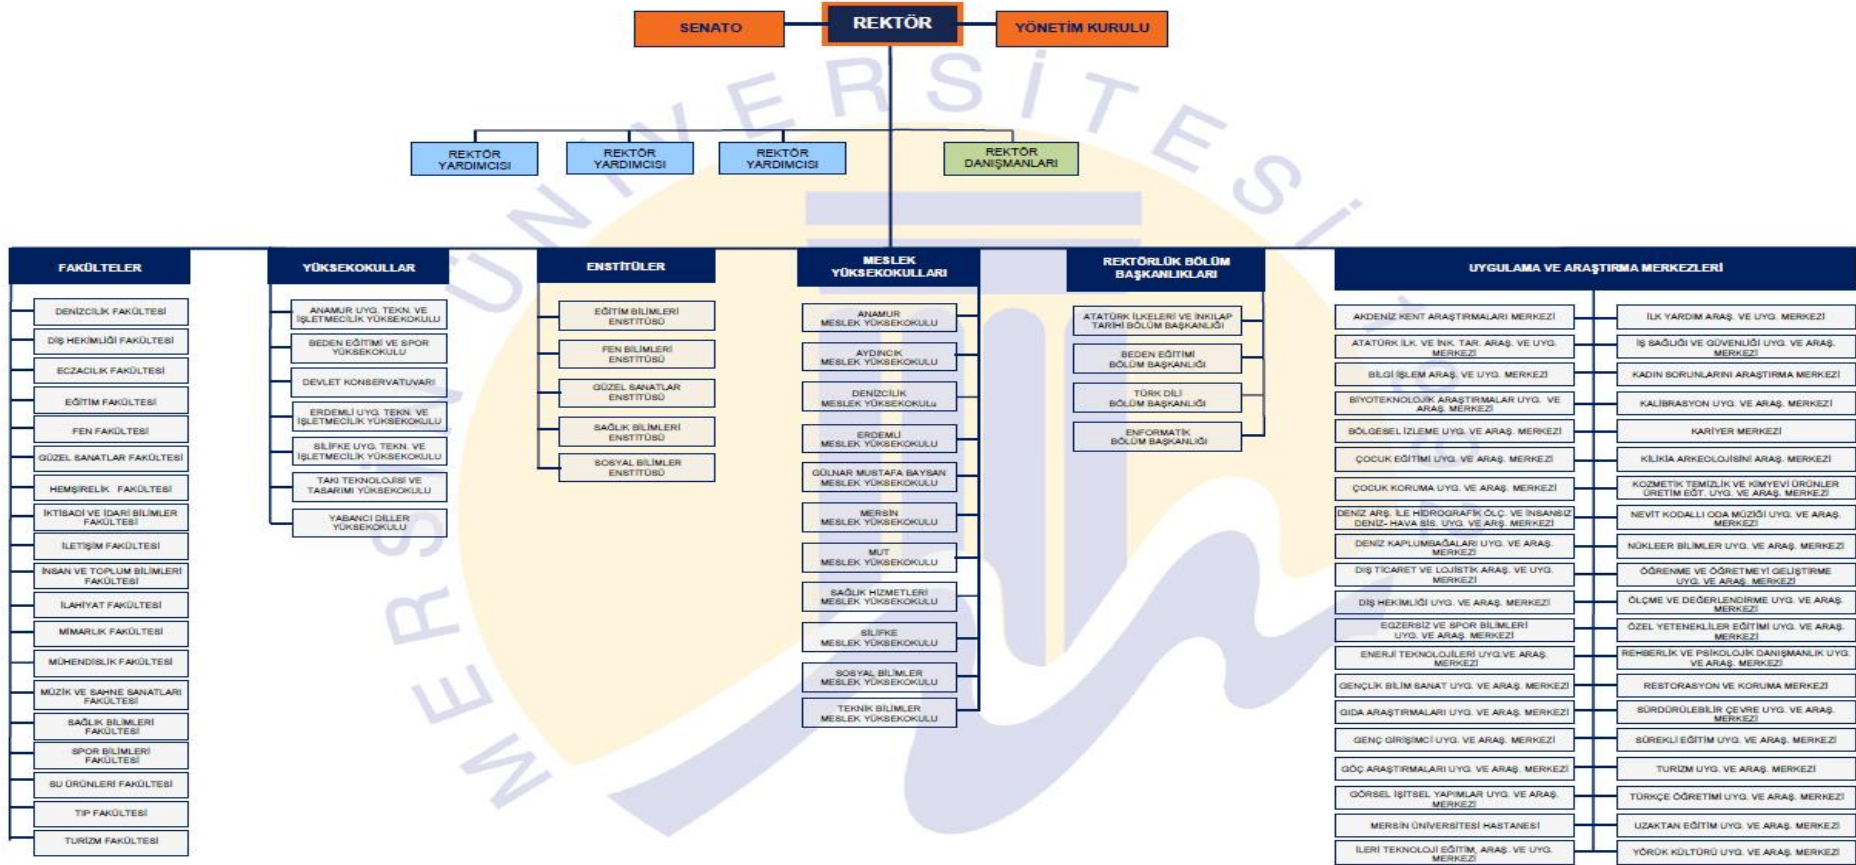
SENATO
REKTÖR
YÖNETİM KURULU

REKTÖR YARDIMCISI
REKTÖR YARDIMCISI
REKTÖR YARDIMCISI
REKTÖR DANIŞMANLARI

MERSİN ÜNİVERSİTESİ

FAKÜLTELER
DENİZCİLİK FAKÜLTESİ
DİŞ HEKİMLİĞİ FAKÜLTESİ
ECZACILIK FAKÜLTESİ
EĞİTİM FAKÜLTESİ
FEN FAKÜLTESİ
GÜZEL SANATLAR FAKÜLTESİ
HEMŞİRELİK FAKÜLTESİ
İKTİSADİ VE İDARİ BİLİMLER FAKÜLTESİ
İLETİŞİM FAKÜLTESİ
İNSAN VE TOPLUM BİLİMLERİ FAKÜLTESİ
İLAHİYAT FAKÜLTESİ
MİMARLIK FAKÜLTESİ
MÜHENDİSLİK FAKÜLTESİ
MÜZİK VE SAHNE SANATLARI FAKÜLTESİ
SAĞLIK BİLİMLERİ FAKÜLTESİ
SPOR BİLİMLERİ FAKÜLTESİ
SU ÜRÜNLERİ FAKÜLTESİ
TIP FAKÜLTESİ
TURİZM FAKÜLTESİ

YÜKSEKOKULLAR
ANAMUR UYG. TEKN. VE İŞLETMECİLİK YÜKSEKOKULU
BEDEN EĞİTİMİ VE SPOR YÜKSEKOKULU
DEVLET KONSERVATUVARI
ERDEMLİ UYG. TEKN. VE İŞLETMECİLİK YÜKSEKOKULU
SİLİFKE UYG. TEKN. VE İŞLETMECİLİK YÜKSEKOKULU
TAKI TEKNOLOJİSİ VE TASARIMI YÜKSEKOKULU
YABANCI DİLLER YÜKSEKOKULU

ENSTİTÜLER
EĞİTİM BİLİMLERİ ENSTİTÜSÜ
FEN BİLİMLERİ ENSTİTÜSÜ
GÜZEL SANATLAR ENSTİTÜSÜ
SAĞLIK BİLİMLERİ ENSTİTÜSÜ
SOSYAL BİLİMLER ENSTİTÜSÜ

MESLEK YÜKSEKOKULLARI
ANAMUR MESLEK YÜKSEKOKULU
AYDINCIK MESLEK YÜKSEKOKULU
DENİZCİLİK MESLEK YÜKSEKOKULU
ERDEMLİ MESLEK YÜKSEKOKULU
GÜLNAR MUSTAFA BAYSAN MESLEK YÜKSEKOKULU
MERSİN MESLEK YÜKSEKOKULU
MUT MESLEK YÜKSEKOKULU
SAĞLIK HİZMETLERİ MESLEK YÜKSEKOKULU
SİLİFKE MESLEK YÜKSEKOKULU
SOSYAL BİLİMLER MESLEK YÜKSEKOKULU
TEKNİK BİLİMLER MESLEK YÜKSEKOKULU

REKTÖRLÜK BÖLÜM BAŞKANLIKLARI
ATATÜRK İLKELERİ VE İNKILAP TARİHİ BÖLÜM BAŞKANLIĞI
BEDEN EĞİTİMİ BÖLÜM BAŞKANLIĞI
TÜRK DİLİ BÖLÜM BAŞKANLIĞI
ENFORMATİK BÖLÜM BAŞKANLIĞI

UYGULAMA VE ARAŞTIRMA MERKEZLERİ
AKDENİZ KENT ARAŞTIRMALARI MERKEZİ
ATATÜRK İLK. VE İNK. TAR. ARAŞ. VE UYG. MERKEZİ
BİLGİ İŞLEM ARAŞ. VE UYG. MERKEZİ
BİYOTEKNOLOJİK ARAŞTIRMALAR UYG. VE ARAŞ. MERKEZİ
BÖLGESEL İZLEME UYG. VE ARAŞ. MERKEZİ
ÇOCUK EĞİTİMİ UYG. VE ARAŞ. MERKEZİ
ÇOCUK KORUMA UYG. VE ARAŞ. MERKEZİ
DENİZ ARŞ. İLE HİDROGRAFİK ÖLÇ. VE İNSANSIZ DENİZ- HAVA SİS. UYG. VE ARŞ. MERKEZİ
DENİZ KAPLUMBAĞALARI UYG. VE ARAŞ. MERKEZİ
DIŞ TİCARET VE LOJİSTİK ARAŞ. VE UYG. MERKEZİ
DİŞ HEKİMLİĞİ UYG. VE ARAŞ. MERKEZİ
EGZERSİZ VE SPOR BİLİMLERİ UYG. VE ARAŞ. MERKEZİ
ENERJİ TEKNOLOJİLERİ UYG.VE ARAŞ. MERKEZİ
GENÇLİK BİLİM SANAT UYG. VE ARAŞ. MERKEZİ
GIDA ARAŞTIRMALARI UYG. VE ARAŞ. MERKEZİ
GENÇ GİRİŞİMCİ UYG. VE ARAŞ. MERKEZİ
GÖÇ ARAŞTIRMALARI UYG. VE ARAŞ. MERKEZİ
GÖRSEL İŞİTSEL YAPIMLAR UYG. VE ARAŞ. MERKEZİ
MERSİN ÜNİVERSİTESİ HASTANESİ
İLERİ TEKNOLOJİ EĞİTİM, ARAŞ. VE UYG. MERKEZİ
İLK YARDIM ARAŞ. VE UYG. MERKEZİ
İŞ SAĞLIĞI VE GÜVENLİĞİ UYG. VE ARAŞ. MERKEZİ
KADIN SORUNLARINI ARAŞTIRMA MERKEZİ
KALİBRASYON UYG. VE ARAŞ. MERKEZİ
KARİYER MERKEZİ
KİLİKİA ARKEOLOJİSİNİ ARAŞ. MERKEZİ
KOZMETİK TEMİZLİK VE KİMYEVİ ÜRÜNLER ÜRETİM EĞT. UYG. VE ARAŞ. MERKEZİ
NEVİT KODALLI ODA MÜZİĞİ UYG. VE ARAŞ. MERKEZİ
NÜKLEER BİLİMLER UYG. VE ARAŞ. MERKEZİ
ÖĞRENME VE ÖĞRETMEYİ GELİŞTİRME UYG. VE ARAŞ. MERKEZİ
ÖLÇME VE DEĞERLENDİRME UYG. VE ARAŞ. MERKEZİ
ÖZEL YETENEKLİLER EĞİTİMİ UYG. VE ARAŞ. MERKEZİ
REHBERLİK VE PSİKOLOJİK DANIŞMANLIK UYG. VE ARAŞ. MERKEZİ
RESTORASYON VE KORUMA MERKEZİ
SÜRDÜRÜLEBİLİR ÇEVRE UYG. VE ARAŞ. MERKEZİ
SÜREKLİ EĞİTİM UYG. VE ARAŞ. MERKEZİ
TURİZM UYG. VE ARAŞ. MERKEZİ
TÜRKÇE ÖĞRETİMİ UYG. VE ARAŞ. MERKEZİ
UZAKTAN EĞİTİM UYG. VE ARAŞ. MERKEZİ
YÖRÜK KÜLTÜRÜ UYG. VE ARAŞ. MERKEZİ